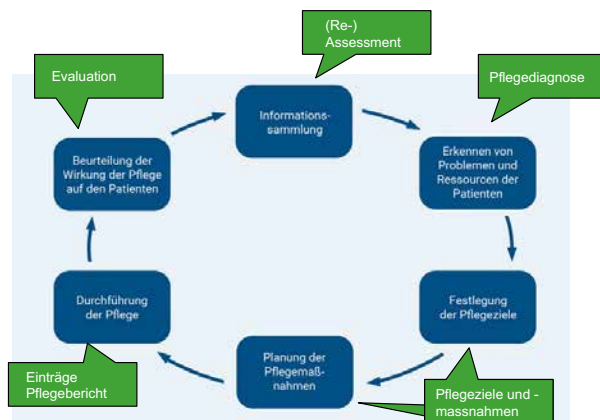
(Re-)
Assessment

Evaluation

Pflegediagnose

Informationssammlung

Beurteilung der Wirkung der Pflege auf den Patienten

Erkennen von Problemen und Ressourcen der Patienten

Durchführung der Pflege

Festlegung der Pflegeziele

Planung der Pflegemaßnahmen

Einträge Pflegebericht

Pflegeziele und -massnahmen